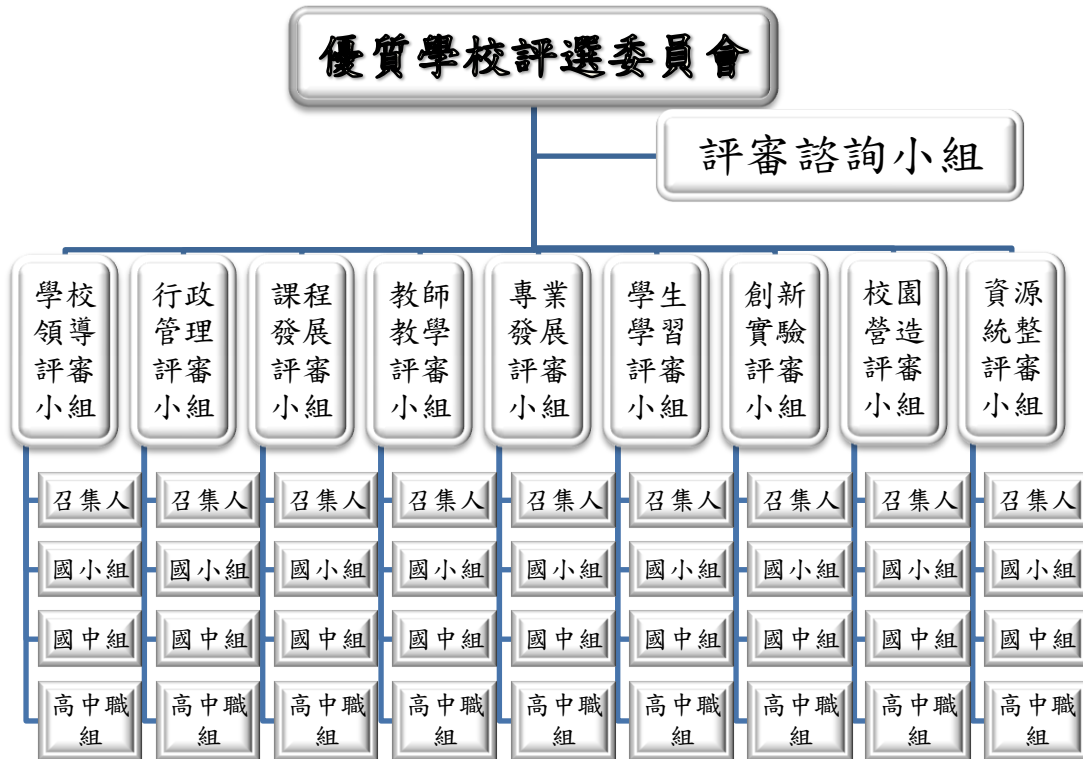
優質學校評選委員會

評審諮詢小組

學校領導評審小組
召集人
國小組
國中組
高中職組

行政管理評審小組
召集人
國小組
國中組
高中職組

課程發展評審小組
召集人
國小組
國中組
高中職組

教師教學評審小組
召集人
國小組
國中組
高中職組

專業發展評審小組
召集人
國小組
國中組
高中職組

學生學習評審小組
召集人
國小組
國中組
高中職組

創新實驗評審小組
召集人
國小組
國中組
高中職組

校園營造評審小組
召集人
國小組
國中組
高中職組

資源統整評審小組
召集人
國小組
國中組
高中職組